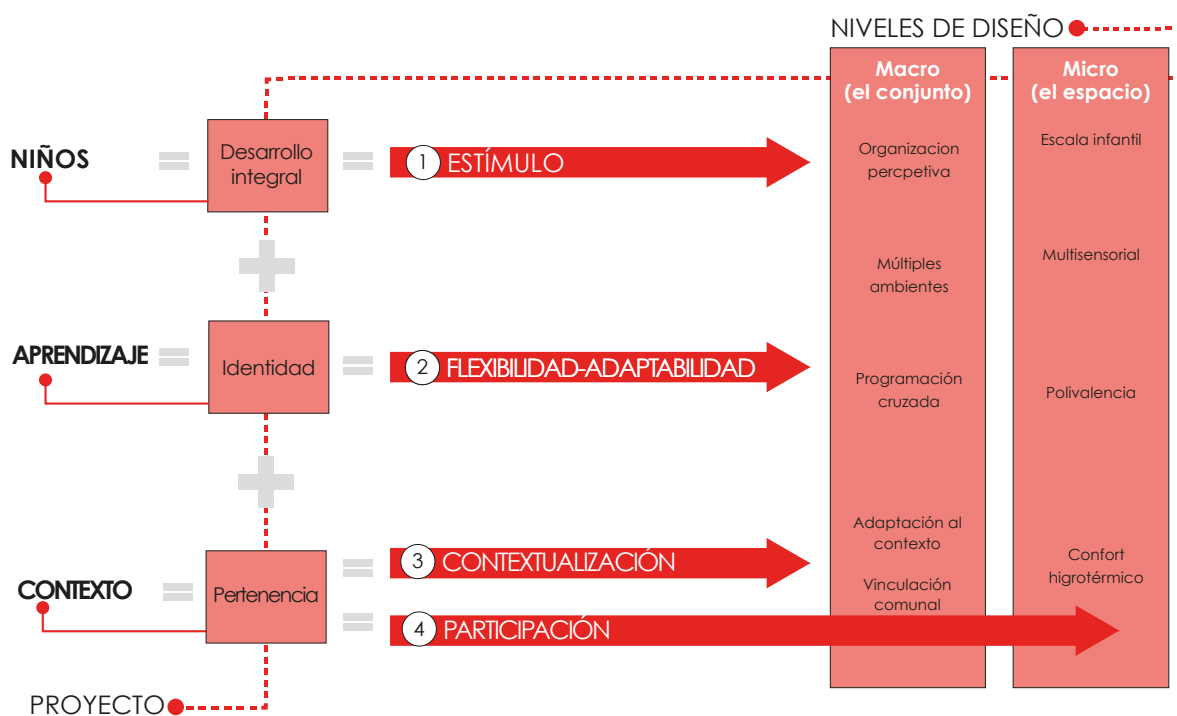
NIVELES DE DISEÑO

Macro
(el conjunto)

Micro
(el espacio)

NIÑOS

Desarrollo integral

1 ESTÍMULO

Organizacion percpetiva

Escala infantil

Múltiples ambientes

Multisensorial

APRENDIZAJE

Identidad

2 FLEXIBILIDAD-ADAPTABILIDAD

Programación cruzada

Polivalencia

Adaptación al contexto

Vinculación comunal

Confort higrotérmico

CONTEXTO

Pertenencia

3 CONTEXTUALIZACIÓN

4 PARTICIPACIÓN

PROYECTO